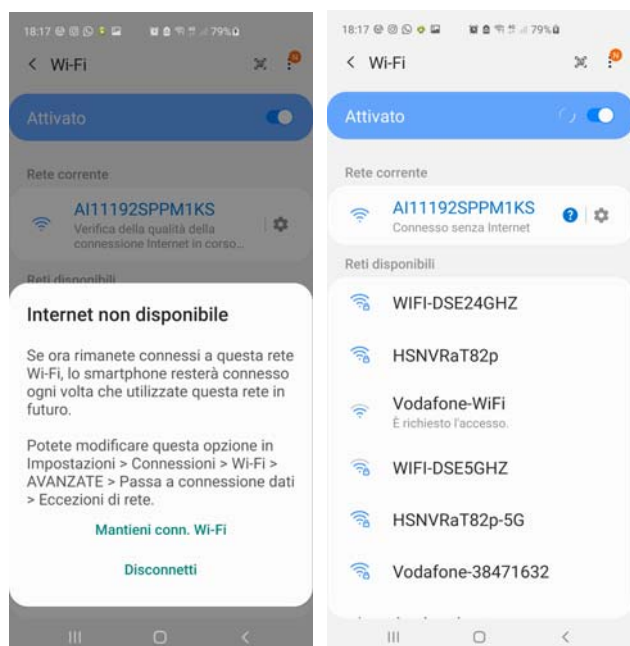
18:17 79%

< Wi-Fi

Attivato

Rete corrente

AI11192SPPM1KS

Verifica della qualità della connessione Internet in corso...

Reti disponibili

Internet non disponibile

Se ora rimanete connessi a questa rete Wi-Fi, lo smartphone resterà connesso ogni volta che utilizzate questa rete in futuro.

Potete modificare questa opzione in Impostazioni > Connessioni > Wi-Fi > AVANZATE > Passa a connessione dati > Eccezioni di rete.

Mantieni conn. Wi-Fi

Disconnetti

18:17 79%

< Wi-Fi

Attivato

Rete corrente

AI11192SPPM1KS

Connesso senza Internet

Reti disponibili

WIFI-DSE24GHZ

HSNVRaT82p

Vodafone-WiFi

È richiesto l'accesso.

WIFI-DSE5GHZ

HSNVRaT82p-5G

Vodafone-38471632